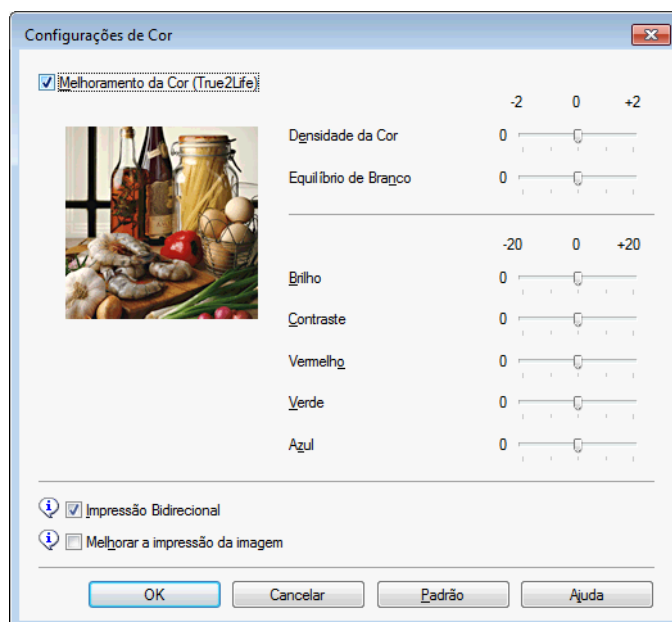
Configurações de Cor

Melhoramento da Cor (True2Life)

-2 0 +2

Densidade da Cor 0

Equilíbrio de Branco 0

-20 0 +20

Brilho 0

Contraste 0

Vermelho 0

Verde 0

Azul 0

Impressão Bidirecional

Melhorar a impressão da imagem

OK Cancelar Padrão Ajuda